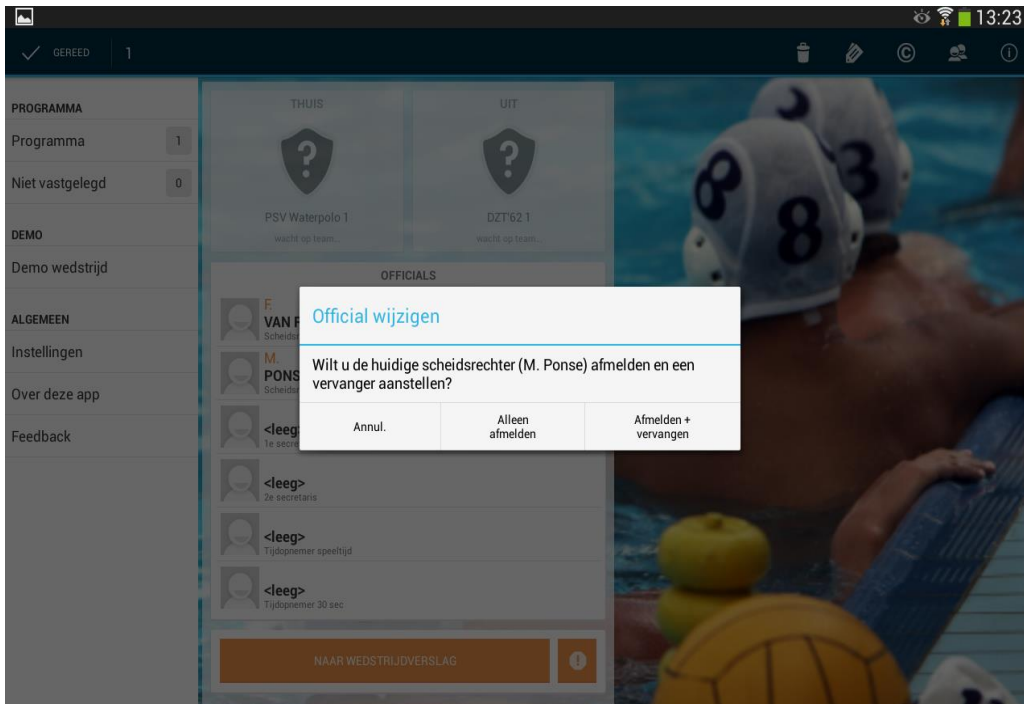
13:23

GEREED 1

PROGRAMMA
Programma 1
Niet vastgelegd 0

DEMO
Demo wedstrijd

ALGEMEEN
Instellingen
Over deze app
Feedback

THUIS
PSV Waterpolo 1
wacht op team...

UIT
DZT'62 1
wacht op team...

OFFICIALS

F.
VAN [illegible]
Scheidsr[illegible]

M.
PONS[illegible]
Scheidsr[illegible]

<leeg>
1e secre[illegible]

<leeg>
2e secretaris

<leeg>
Tijdopnemer speeltijd

<leeg>
Tijdopnemer 30 sec

NAAR WEDSTRIJDVERSLAG

Official wijzigen

Wilt u de huidige scheidsrechter (M. Ponse) afmelden en een vervanger aanstellen?

Annul.
Alleen afmelden
Afmelden + vervangen

3
8